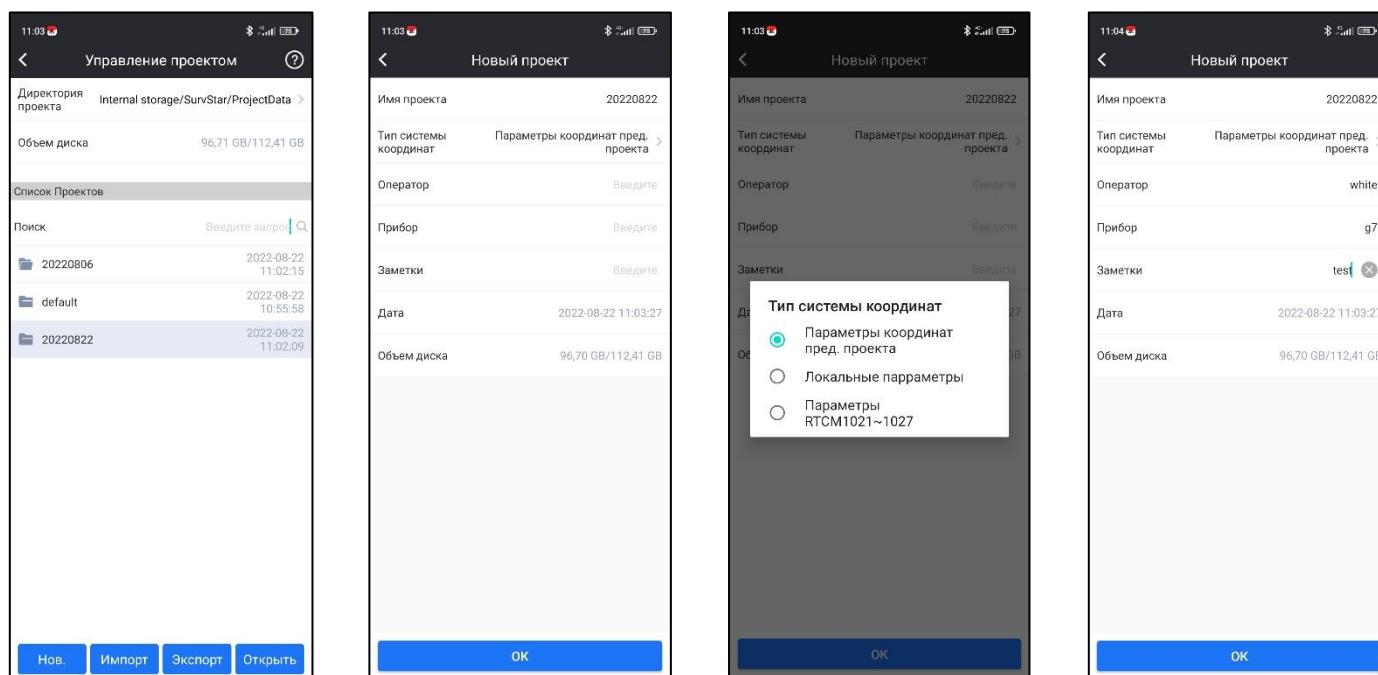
11:03

Управление проектом

Директория проекта Internal storage/SurvStar/ProjectData

Объем диска 96,71 GB/112,41 GB

Список Проектов

Поиск Введите запрос

20220806 2022-08-22 11:02:15

default 2022-08-22 10:55:58

20220822 2022-08-22 11:02:09

Нов. Импорт Экспорт Открыть

11:03

Новый проект

Имя проекта 20220822

Тип системы координат Параметры координат пред. проекта

Оператор Введите

Прибор Введите

Заметки Введите

Дата 2022-08-22 11:03:27

Объем диска 96,70 GB/112,41 GB

OK

11:03

Новый проект

Имя проекта 20220822

Тип системы координат Параметры координат пред. проекта

Оператор Введите

Прибор Введите

Заметки Введите

Тип системы координат

Параметры координат пред. проекта

Локальные парраметры

Параметры RTCM1021~1027

OK

11:04

Новый проект

Имя проекта 20220822

Тип системы координат Параметры координат пред. проекта

Оператор white

Прибор g7

Заметки test

Дата 2022-08-22 11:03:2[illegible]

Объем диска 96,70 GB/112,41 G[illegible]

OK